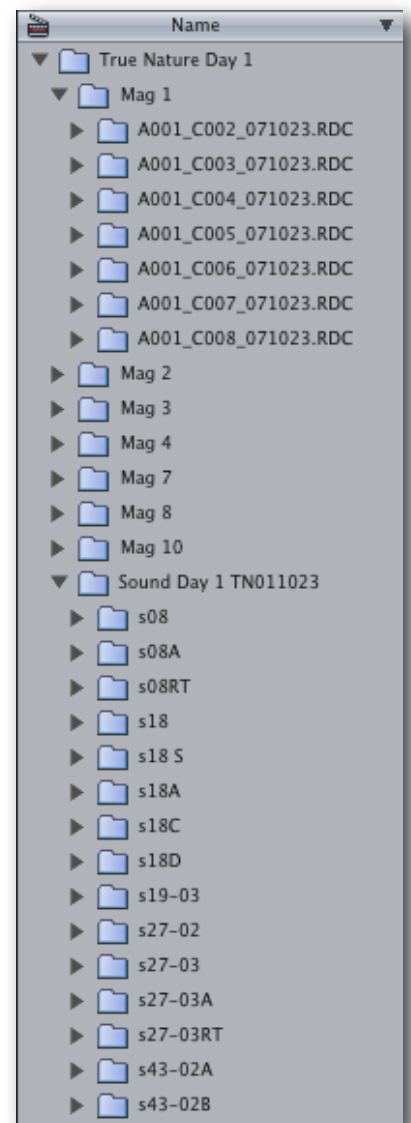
Name

True Nature Day 1

Mag 1

A001_C002_071023.RDC

A001_C003_071023.RDC

A001_C004_071023.RDC

A001_C005_071023.RDC

A001_C006_071023.RDC

A001_C007_071023.RDC

A001_C008_071023.RDC

Mag 2

Mag 3

Mag 4

Mag 7

Mag 8

Mag 10

Sound Day 1 TN011023

s08

s08A

s08RT

s18

s18 S

s18A

s18C

s18D

s19-03

s27-02

s27-03

s27-03A

s27-03RT

s43-02A

s43-02B